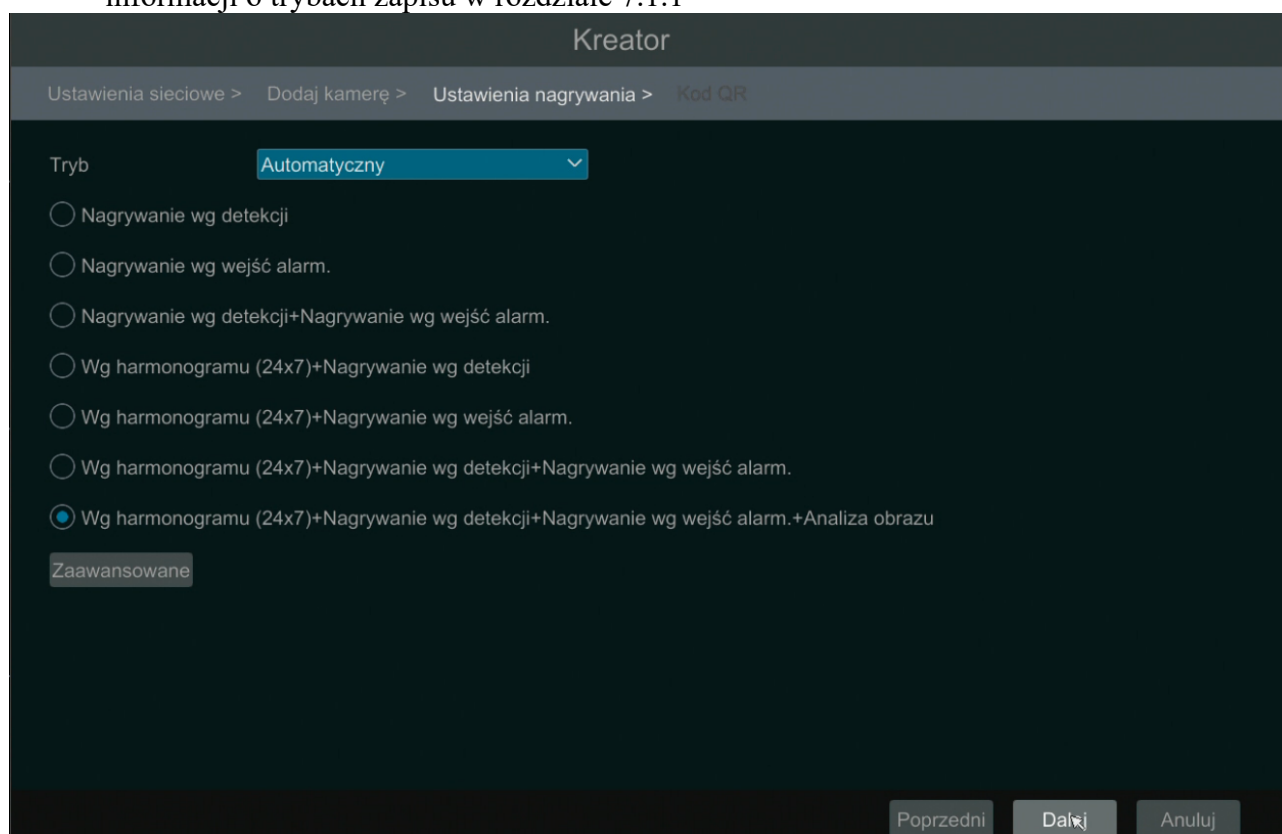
informacji o trybach zapisu w rozdziale 7.1.1

Kreator

Ustawienia sieciowe > Dodaj kamerę > Ustawienia nagrywania > Kod QR

Tryb Automatyczny

Nagrywanie wg detekcji

Nagrywanie wg wejść alarm.

Nagrywanie wg detekcji+Nagrywanie wg wejść alarm.

Wg harmonogramu (24x7)+Nagrywanie wg detekcji

Wg harmonogramu (24x7)+Nagrywanie wg wejść alarm.

Wg harmonogramu (24x7)+Nagrywanie wg detekcji+Nagrywanie wg wejść alarm.

Wg harmonogramu (24x7)+Nagrywanie wg detekcji+Nagrywanie wg wejść alarm.+Analiza obrazu

Zaawansowane

Poprzedni Dalej Anuluj